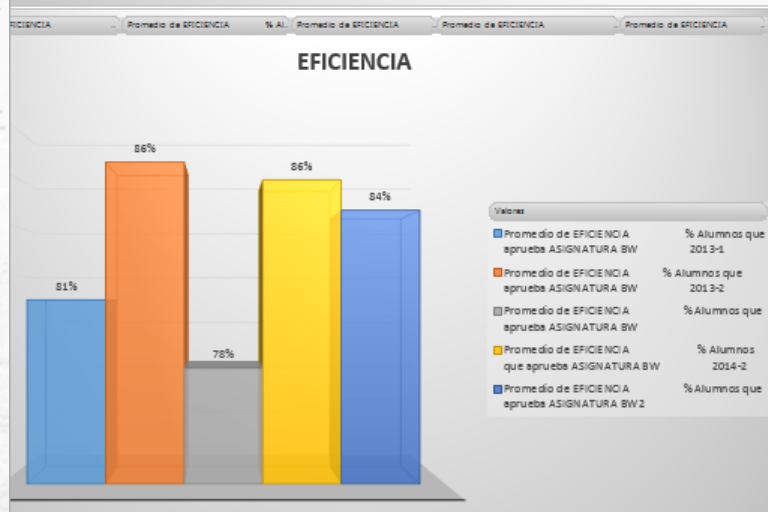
ICIENCIA | Promedio de EFICIENCIA | % Al | Promedio de EFICIENCIA | Promedio de EFICIENCIA | Promedio de EFICIENCIA

EFICIENCIA

86%

86%

84%

81%

78%

Valores

Promedio de EFICIENCIA aprueba ASIGNATURA BW % Alumnos que 2013-1

Promedio de EFICIENCIA aprueba ASIGNATURA BW % Alumnos que 2013-2

Promedio de EFICIENCIA aprueba ASIGNATURA BW % Alumnos que

Promedio de EFICIENCIA que aprueba ASIGNATURA BW % Alumnos 2014-2

Promedio de EFICIENCIA aprueba ASIGNATURA BW 2 % Alumnos que